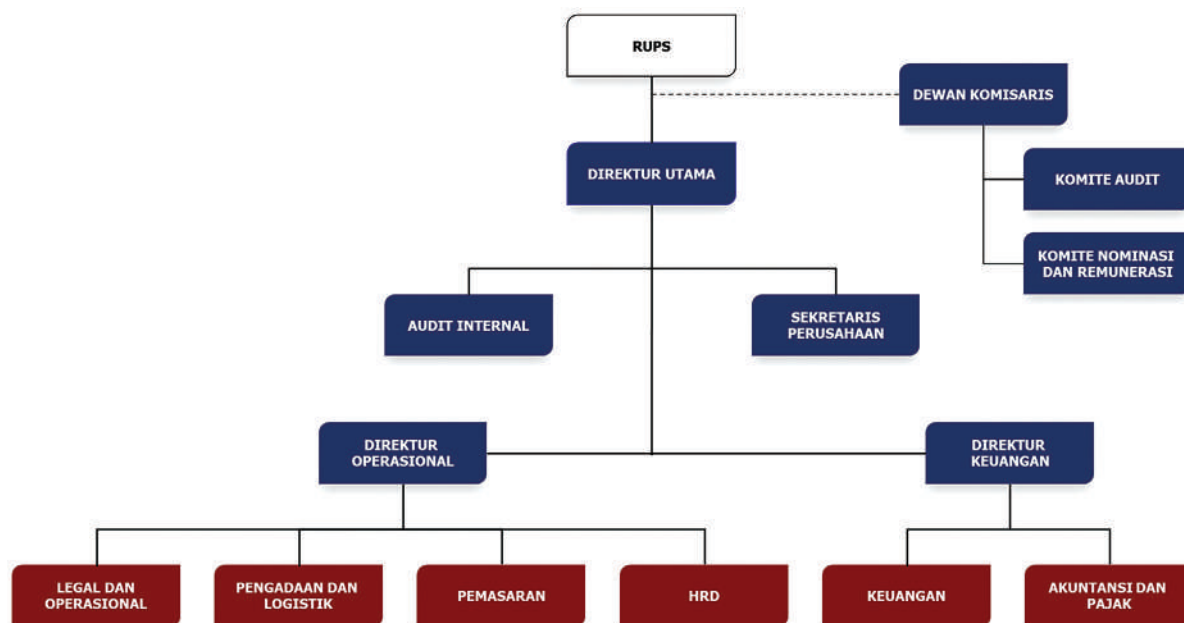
RUPS

DEWAN KOMISARIS

DIREKTUR UTAMA

KOMITE AUDIT

KOMITE NOMINASI DAN REMUNERASI

AUDIT INTERNAL

SEKRETARIS PERUSAHAAN

DIREKTUR OPERASIONAL

DIREKTUR KEUANGAN

LEGAL DAN OPERASIONAL

PENGADAAN DAN LOGISTIK

PEMASARAN

HRD

KEUANGAN

AKUNTANSI DAN PAJAK